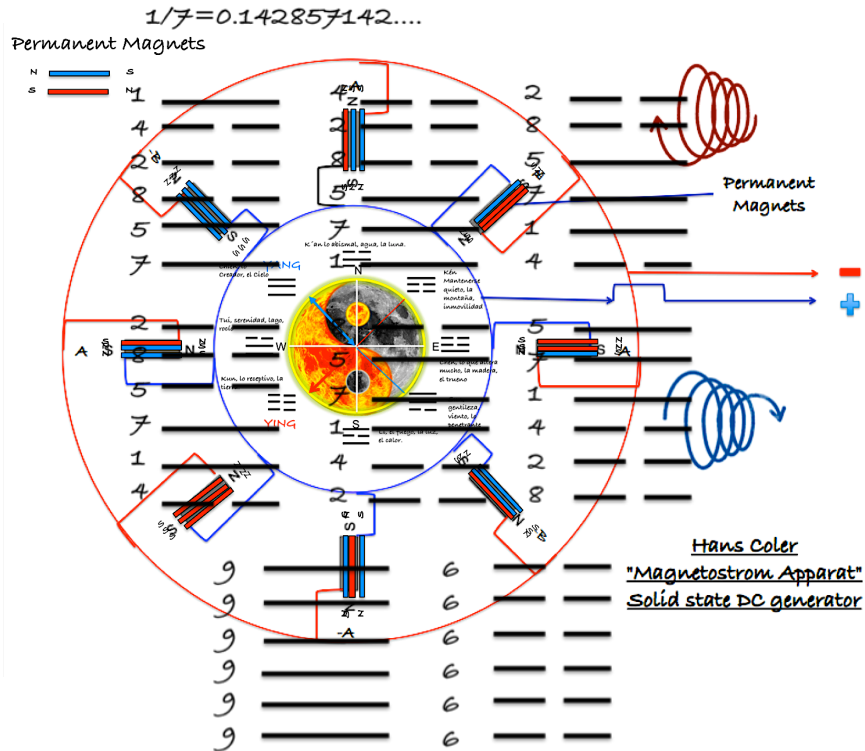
1/7=0.142857142....

Permanent Magnets

N S

S N

1 4 2 8 5 7

4 2 8 5 7 1

2 8 5 7 1 4

2 8 5 7 1 4

Permanent Magnets

K´an lo abismal, agua, la luna.

YANG

Creador, el Cielo

Kên Mantenerse quieto, la montaña, inmovilidad

Tui, serenidad, lago, roca

Chên, lo que altera mucho, lo madera, el trueno

Kun, lo receptivo, la tierra

gentileza, viento, lo penetrante

YING

Li, el fuego, la luz, el calor.

N

W

E

S

1 5 7

A

-A

Hans Coler

"Magnetostrom Apparat"

Solid state DC generator

9 9 9 9 9 9

6 6 6 6 6 6